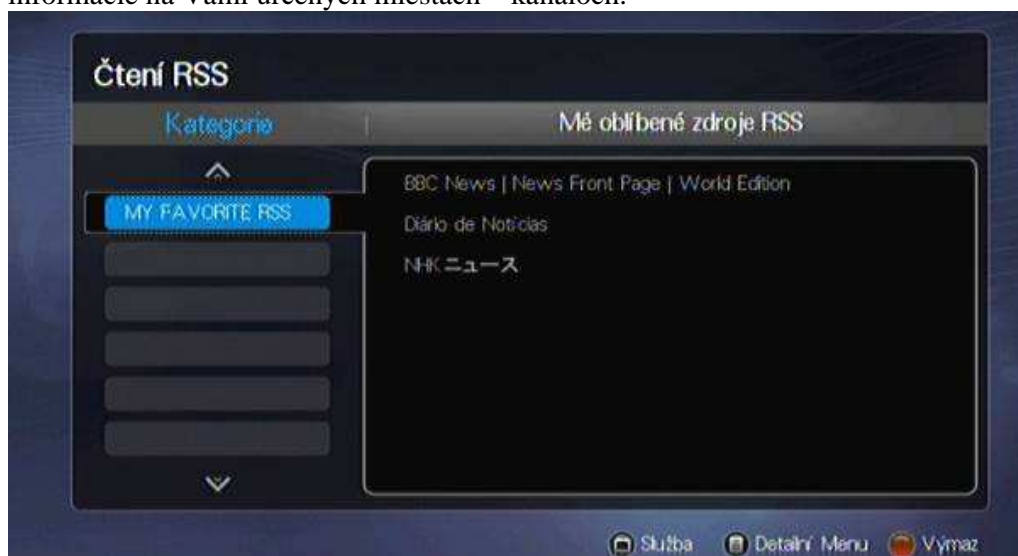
informacie na Vami určených miestach – kanáloch.

Čtení RSS

Kategorie

Mé oblíbené zdroje RSS

MY FAVORITE RSS

BBC News | News Front Page | World Edition

Diário de Notícias

NHK ニュース

Služba

Detailní Menu

Výmaz